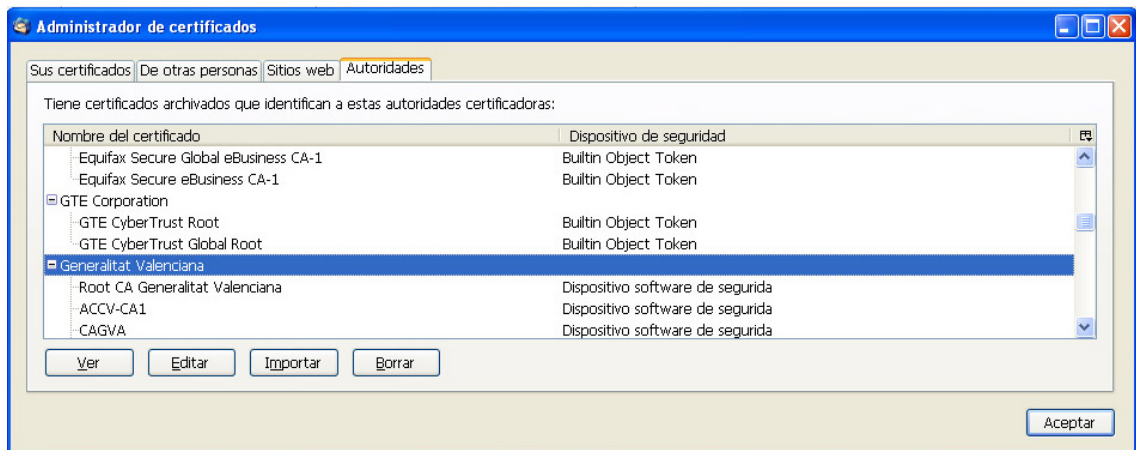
Administrador de certificados

Sus certificados | De otras personas | Sitios web | Autoridades

Tiene certificados archivados que identifican a estas autoridades certificadoras:

| Nombre del certificado | Dispositivo de seguridad |
|---|---|
| Equifax Secure Global eBusiness CA-1 | Builtin Object Token |
| Equifax Secure eBusiness CA-1 | Builtin Object Token |
| GTE Corporation | |
| GTE CyberTrust Root | Builtin Object Token |
| GTE CyberTrust Global Root | Builtin Object Token |
| Generalitat Valenciana | |
| Root CA Generalitat Valenciana | Dispositivo software de segurida |
| ACCV-CA1 | Dispositivo software de segurida |
| CAGVA | Dispositivo software de segurida |

Ver | Editar | Importar | Borrar

Aceptar